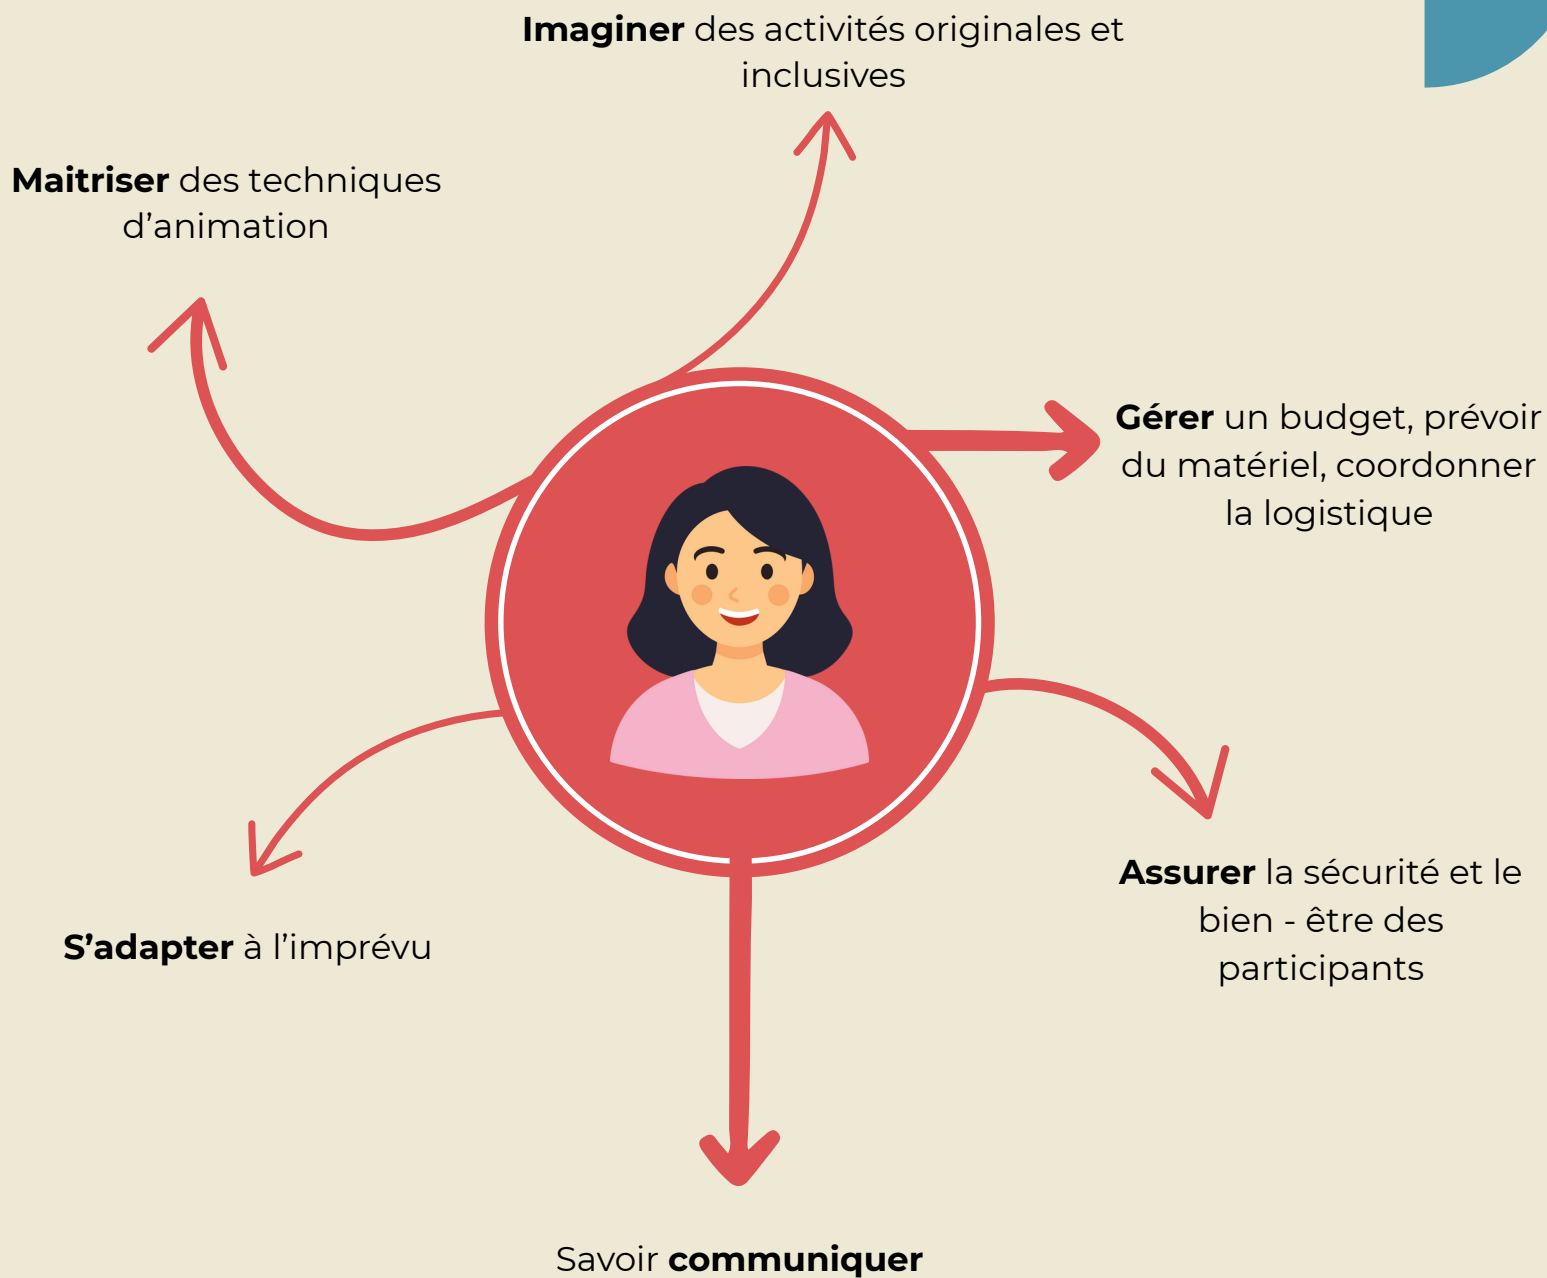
**Imaginer** des activités originales et inclusives

**Maitriser** des techniques d’animation

**Gérer** un budget, prévoir du matériel, coordonner la logistique

**Assurer** la sécurité et le bien - être des participants

**S’adapter** à l’imprévu

Savoir **communiquer**